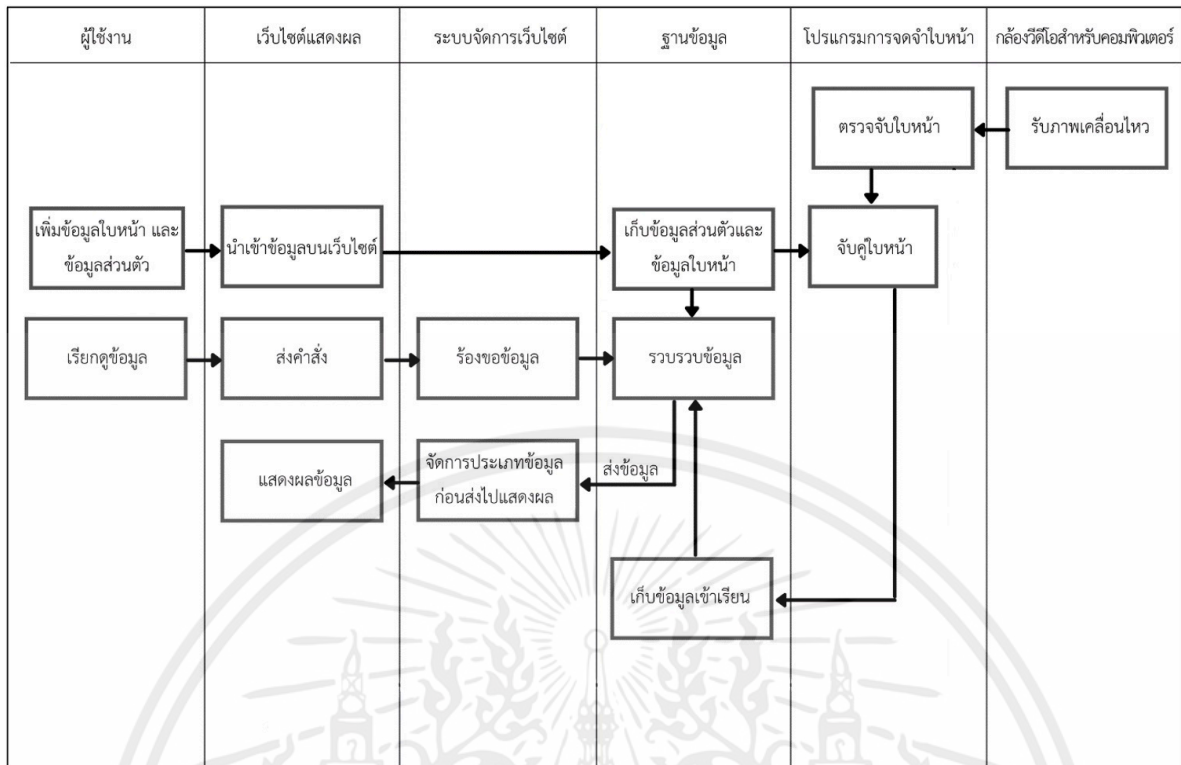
| ผู้ใช้งาน | เว็บไซต์แสดงผล | ระบบจัดการเว็บไซต์ | ฐานข้อมูล | โปรแกรมการจดจำใบหน้า | กล้องวีดีโอสำหรับคอมพิวเตอร์ |
|---|---|---|---|---|---|

ตรวจจับใบหน้า

รับภาพเคลื่อนไหว

เพิ่มข้อมูลใบหน้า และข้อมูลส่วนตัว

นำเข้าข้อมูลบนเว็บไซต์

เก็บข้อมูลส่วนตัวและข้อมูลใบหน้า

จับคู่ใบหน้า

เรียกดูข้อมูล

ส่งคำสั่ง

ร้องขอข้อมูล

รวบรวบข้อมูล

แสดงผลข้อมูล

จัดการประเภทข้อมูลก่อนส่งไปแสดงผล

ส่งข้อมูล

เก็บข้อมูลเข้าเรียน